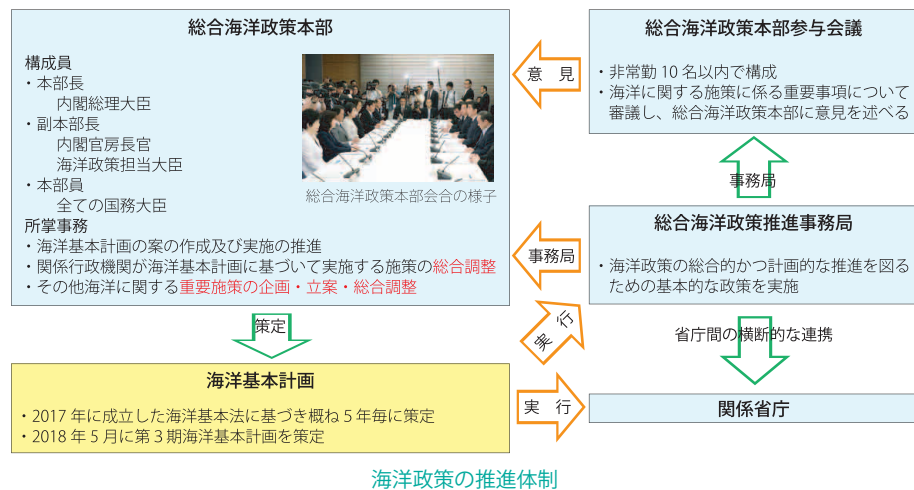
総合海洋政策本部

構成員
・本部長
内閣総理大臣
・副本部長
内閣官房長官
海洋政策担当大臣
・本部員
全ての国務大臣

総合海洋政策本部会合の様子

所掌事務
・海洋基本計画の案の作成及び実施の推進
・関係行政機関が海洋基本計画に基づいて実施する施策の総合調整
・その他海洋に関する重要施策の企画・立案・総合調整

意見

総合海洋政策本部参与会議

・非常勤 10 名以内で構成
・海洋に関する施策に係る重要事項について審議し、総合海洋政策本部に意見を述べる

事務局

事務局

総合海洋政策推進事務局

・海洋政策の総合的かつ計画的な推進を図るための基本的な政策を実施

策定

実行

省庁間の横断的な連携

海洋基本計画

・2017 年に成立した海洋基本法に基づき概ね 5 年毎に策定
・2018 年 5 月に第 3 期海洋基本計画を策定

実行

関係省庁

海洋政策の推進体制